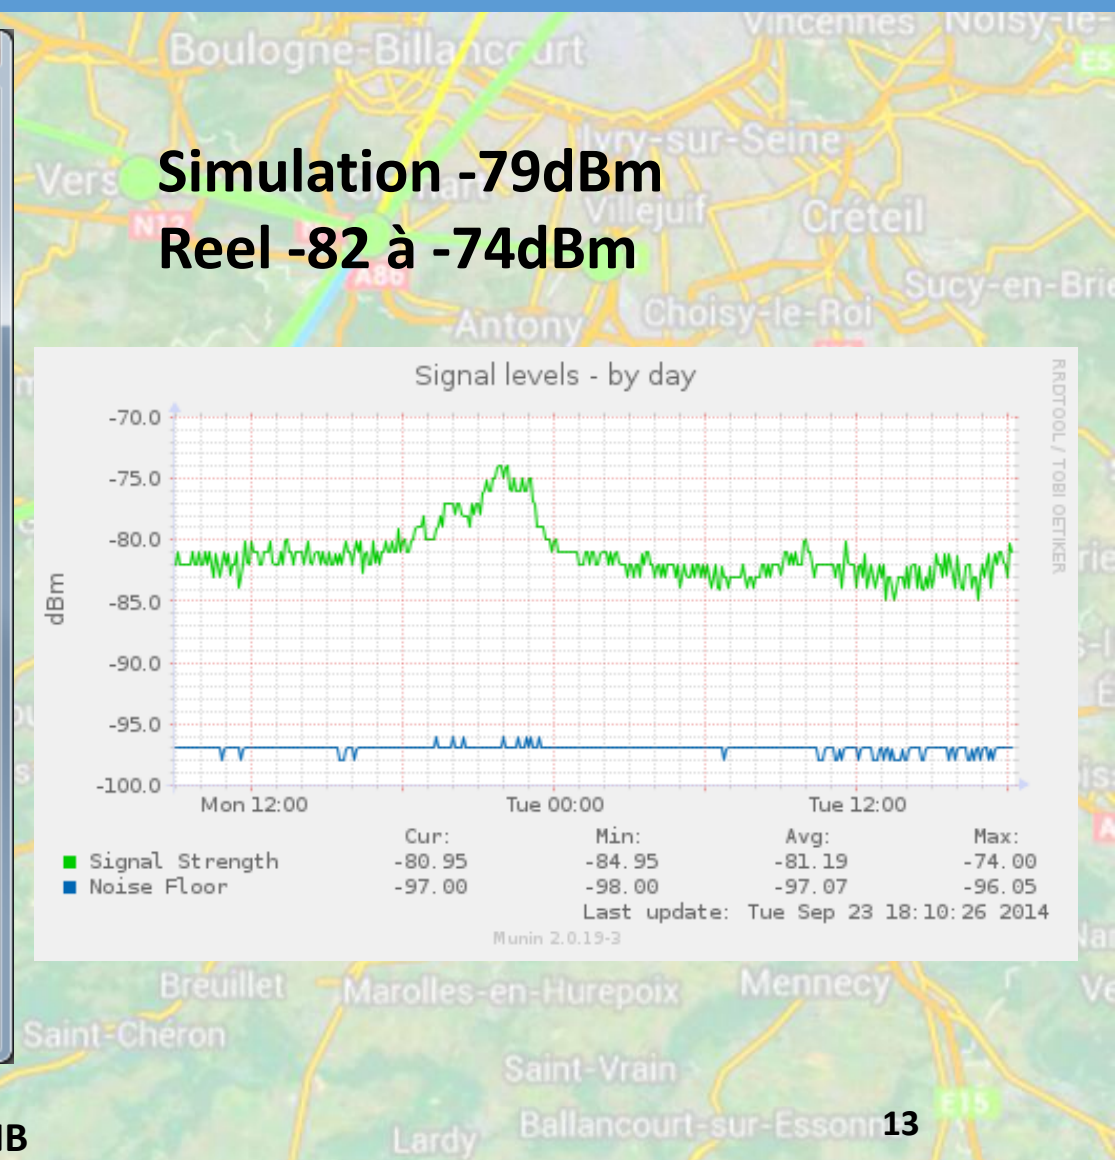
Vincennes Noisy-le-
Boulogne-Billancourt
Ivry-sur-Seine
Vers
Villejuif
Créteil
N12
A86
Sucy-en-Brie
Antony
Choisy-le-Roi

Simulation -79dBm
Reel -82 à -74dBm

Signal levels - by day

RRDTOOL / TOBI OETIKER

dBm

-70.0
-75.0
-80.0
-85.0
-90.0
-95.0
-100.0

Mon 12:00 Tue 00:00 Tue 12:00

| | Cur: | Min: | Avg: | Max: |
|---|---|---|---|---|
| Signal Strength | -80.95 | -84.95 | -81.19 | -74.00 |
| Noise Floor | -97.00 | -98.00 | -97.07 | -96.05 |

Last update: Tue Sep 23 18:10:26 2014

Munin 2.0.19-3

Breuillet
Marolles-en-Hurepoix
Mennecy
Saint-Chéron
Saint-Vrain
Lardy
Ballancourt-sur-Essonne
E15

IB

13